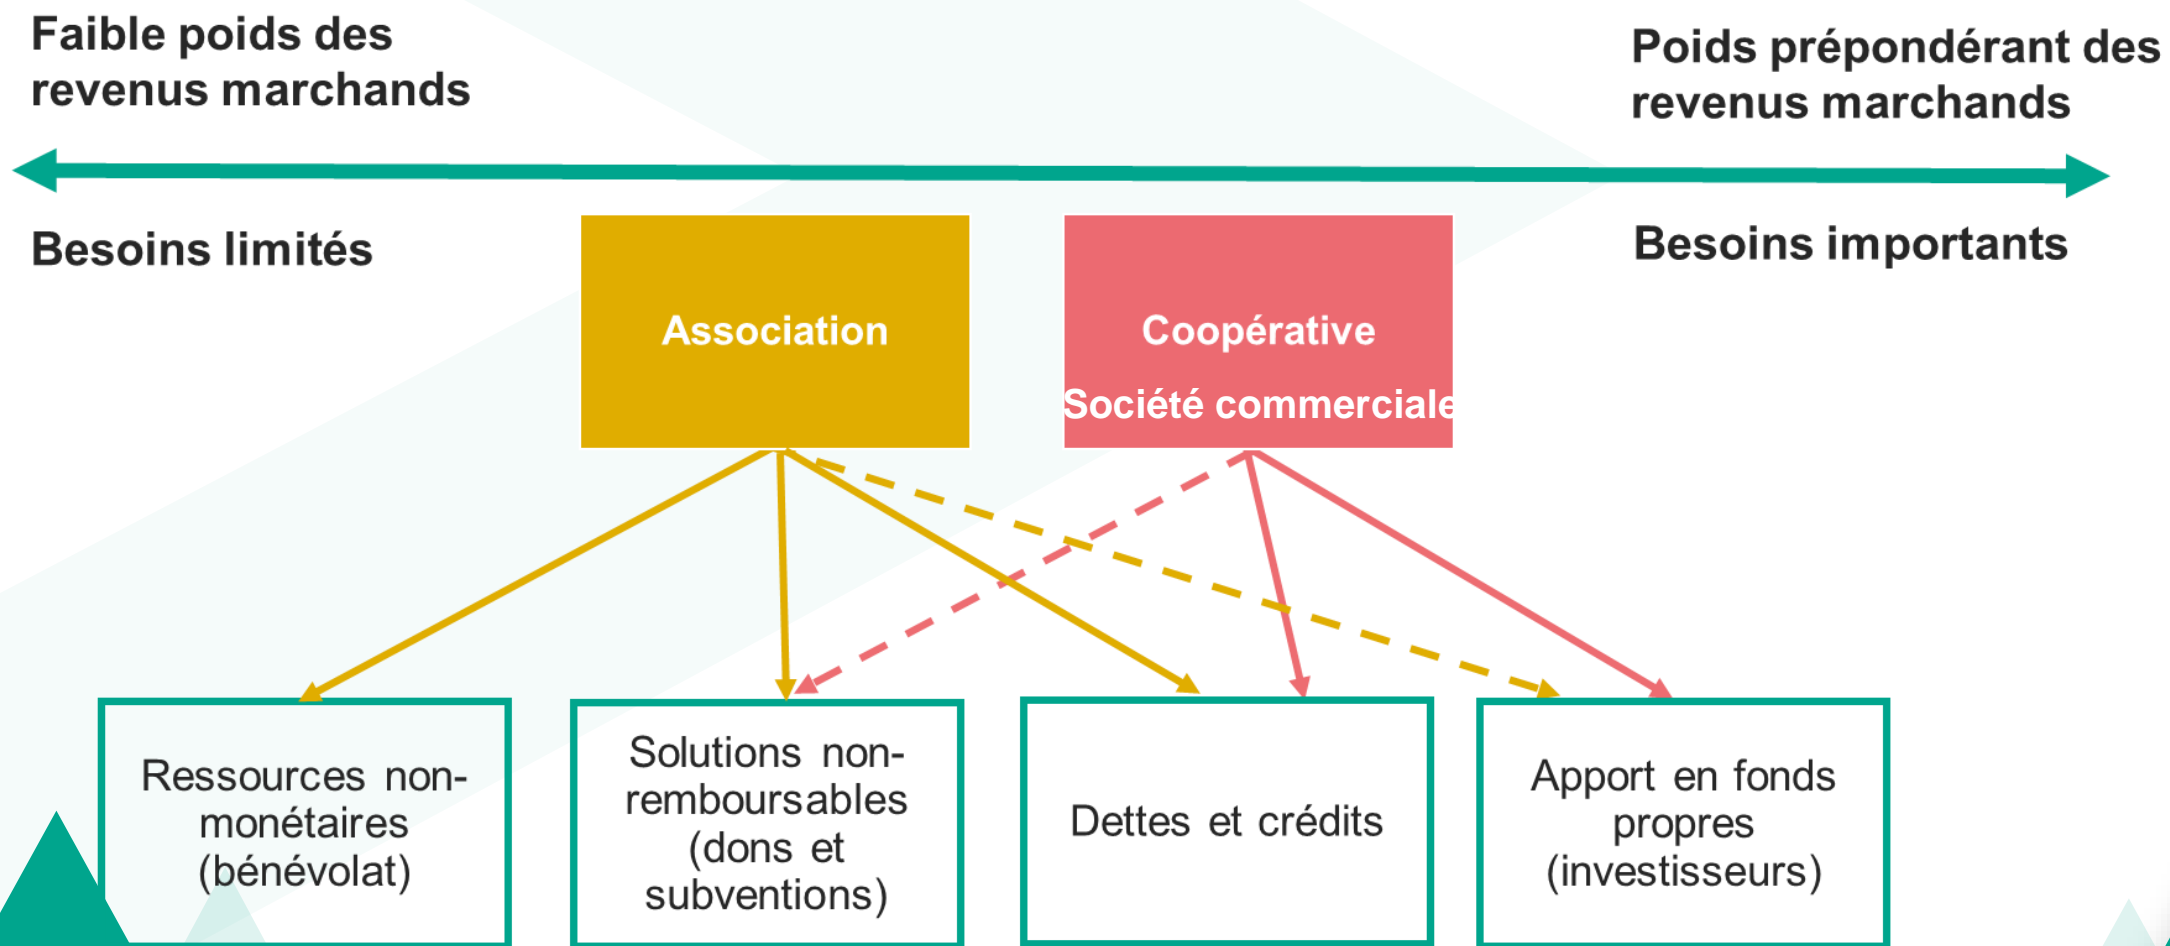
Faible poids des revenus marchands

Poids prépondérant des revenus marchands

Besoins limités

Besoins importants

Association

Coopérative

Société commerciale

Ressources non-monétaires (bénévolat)

Solutions non-remboursables (dons et subventions)

Dettes et crédits

Apport en fonds propres (investisseurs)